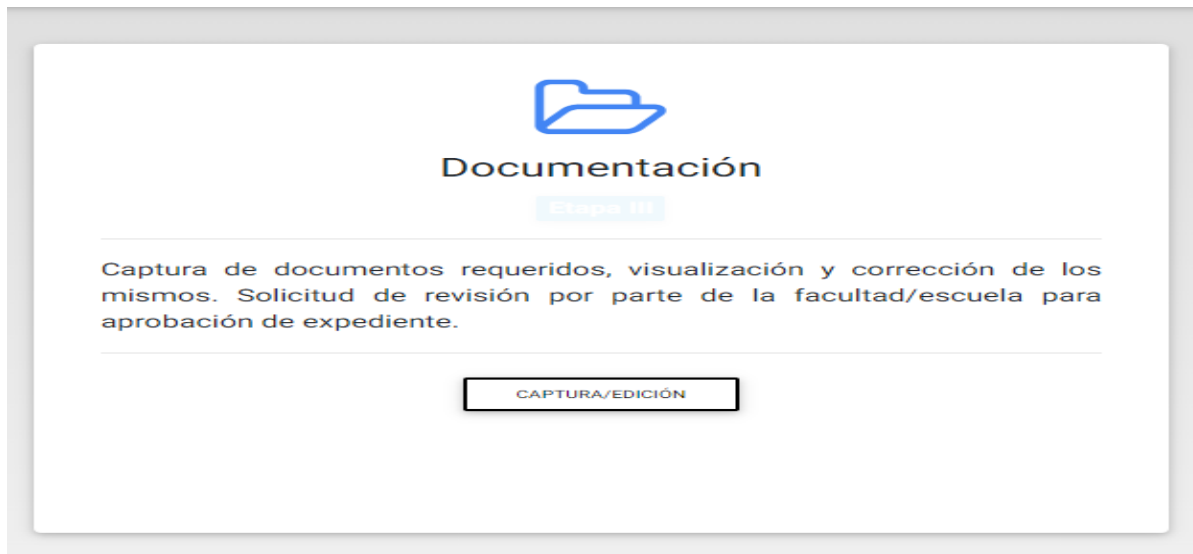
Documentación

Etapa III

Captura de documentos requeridos, visualización y corrección de los mismos. Solicitud de revisión por parte de la facultad/escuela para aprobación de expediente.

CAPTURA/EDICIÓN